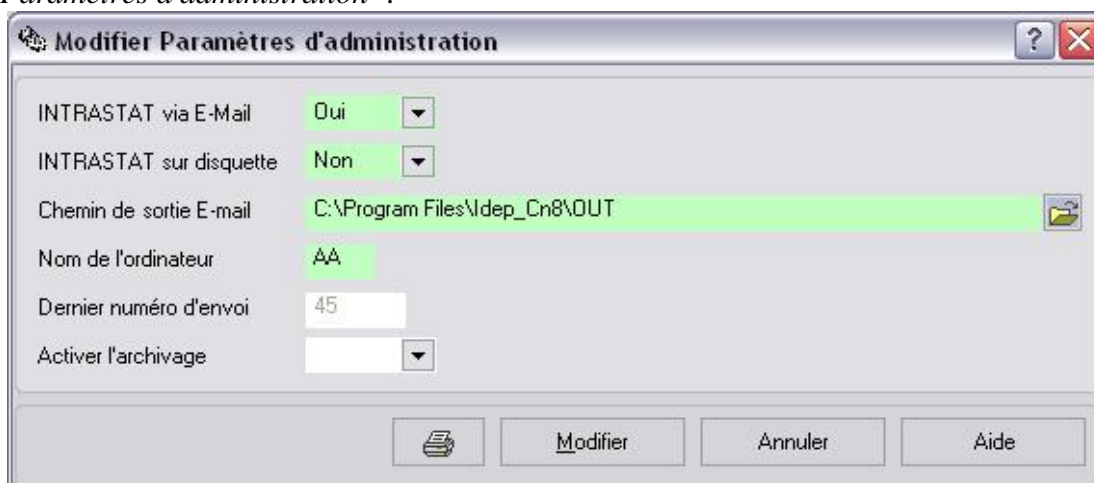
Paramètres d'administration » :

Modifier Paramètres d'administration

INTRASTAT via E-Mail Oui

INTRASTAT sur disquette Non

Chemin de sortie E-mail C:\Program Files\Idep_Cn8\OUT

Nom de l'ordinateur AA

Dernier numéro d'envoi 45

Activer l'archivage

Modifier Annuler Aide